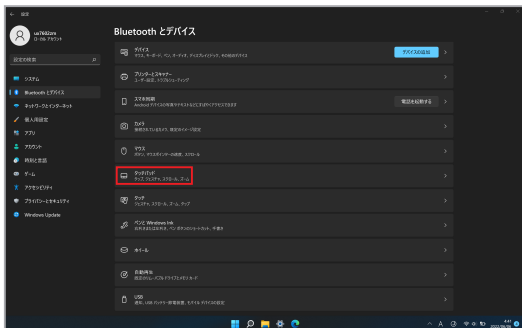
← 設定

ua7682om
ローカル アカウント

設定の検索

システム
Bluetooth とデバイス
ネットワークとインターネット
個人用設定
アプリ
アカウント
時刻と言語
ゲーム
アクセシビリティ
プライバシーとセキュリティ
Windows Update

Bluetooth とデバイス

デバイス
マウス、キーボード、ペン、オーディオ、ディスプレイとドック、その他のデバイス
デバイスの追加

プリンターとスキャナー
ユーザー設定、トラブルシューティング

スマホ連携
Android デバイスから写真やテキストなどにすばやくアクセスできます
電話を追加する

カメラ
接続されているカメラ、既定のイメージ設定

マウス
ボタン、マウスポインターの速度、スクロール

タッチパッド
タップ、ジェスチャ、スクロール、ズーム

タッチ
ジェスチャ、スクロール、ズーム、タップ

ペンと Windows Ink
右利きまたは左利き、ペン ボタンのショートカット、手書き

ホイール

自動再生
既定のリムーバブル ドライブとメモリ カード

USB
通知、USB バッテリー節約機能、モバイル デバイスの設定

4:47
2022/08/28